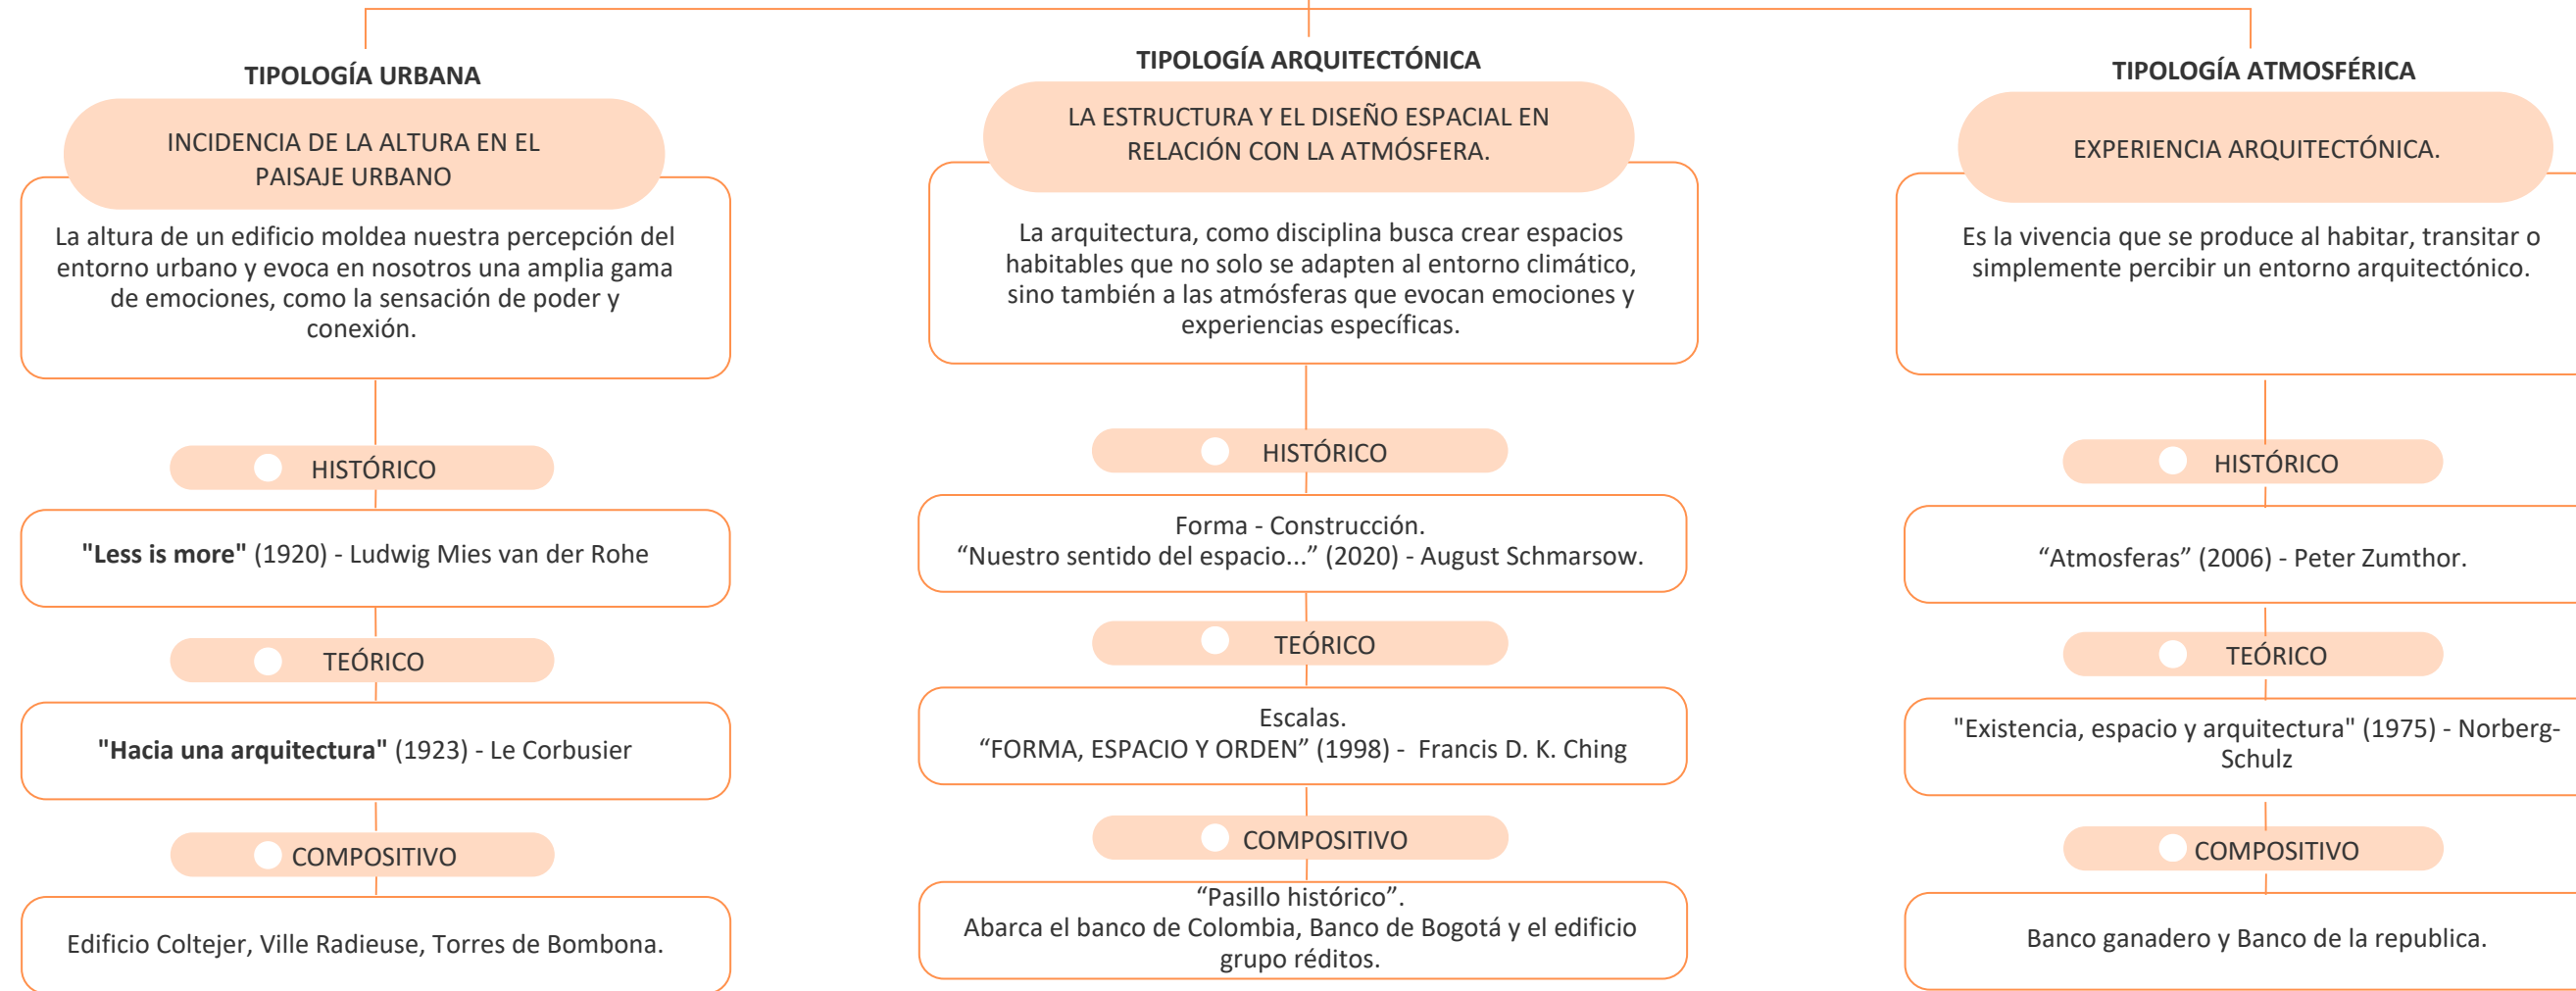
TIPOLOGÍA URBANA

INCIDENCIA DE LA ALTURA EN EL PAISAJE URBANO

La altura de un edificio moldea nuestra percepción del entorno urbano y evoca en nosotros una amplia gama de emociones, como la sensación de poder y conexión.

HISTÓRICO

**"Less is more"** (1920) - Ludwig Mies van der Rohe

TEÓRICO

**"Hacia una arquitectura"** (1923) - Le Corbusier

COMPOSITIVO

Edificio Coltejer, Ville Radieuse, Torres de Bombona.

TIPOLOGÍA ARQUITECTÓNICA

LA ESTRUCTURA Y EL DISEÑO ESPACIAL EN RELACIÓN CON LA ATMÓSFERA.

La arquitectura, como disciplina busca crear espacios habitables que no solo se adapten al entorno climático, sino también a las atmósferas que evocan emociones y experiencias específicas.

HISTÓRICO

Forma - Construcción.
“Nuestro sentido del espacio...” (2020) - August Schmarsow.

TEÓRICO

Escalas.
“FORMA, ESPACIO Y ORDEN” (1998) - Francis D. K. Ching

COMPOSITIVO

“Pasillo histórico”.
Abarca el banco de Colombia, Banco de Bogotá y el edificio grupo réditos.

TIPOLOGÍA ATMOSFÉRICA

EXPERIENCIA ARQUITECTÓNICA.

Es la vivencia que se produce al habitar, transitar o simplemente percibir un entorno arquitectónico.

HISTÓRICO

“Atmosferas” (2006) - Peter Zumthor.

TEÓRICO

"Existencia, espacio y arquitectura" (1975) - Norberg-Schulz

COMPOSITIVO

Banco ganadero y Banco de la republica.